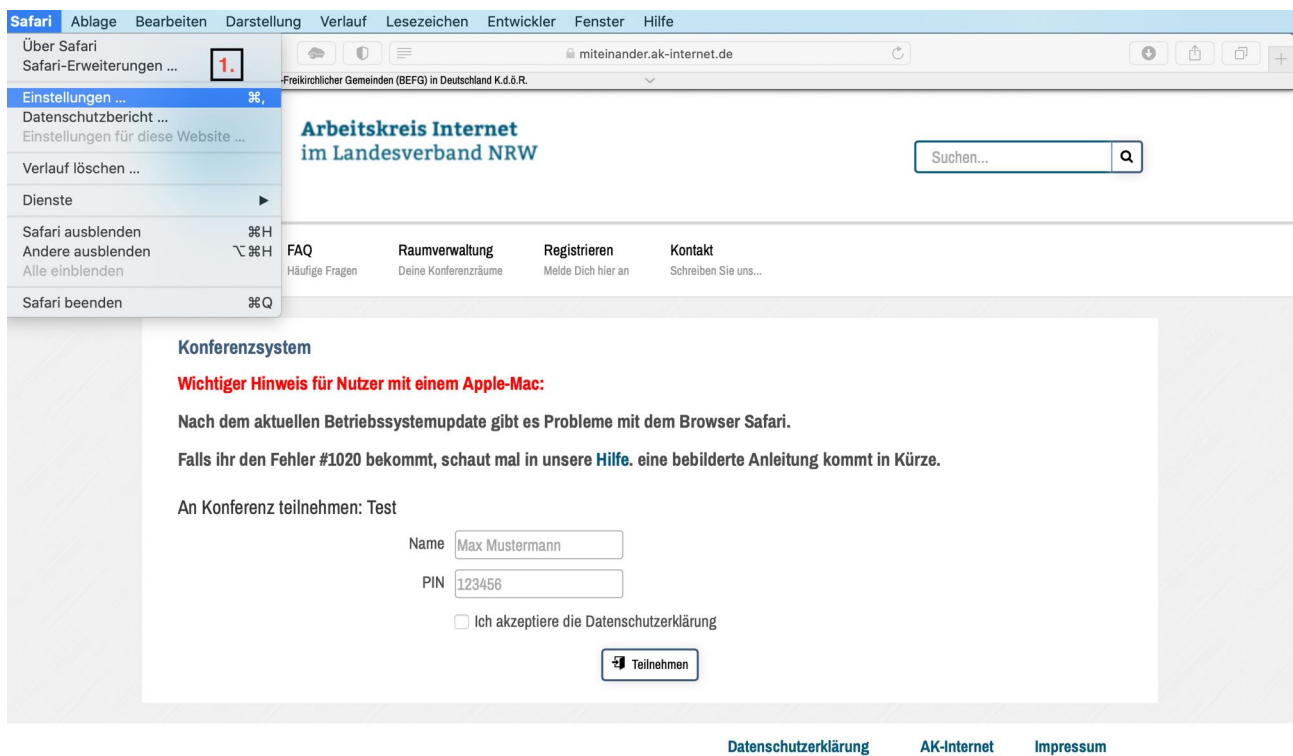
Safari Ablage Bearbeiten Darstellung Verlauf Lesezeichen Entwickler Fenster Hilfe

Über Safari
Safari-Erweiterungen ...
1.
Einstellungen ... ⌘,
Datenschutzbericht ...
Einstellungen für diese Website ...
Verlauf löschen ...
Dienste ▶
Safari ausblenden ⌘H
Andere ausblenden ⌥⌘H
Alle einblenden
Safari beenden ⌘Q

miteinander.ak-internet.de

-Freikirchlicher Gemeinden (BEFG) in Deutschland K.d.ö.R.

Arbeitskreis Internet
im Landesverband NRW

Suchen...

FAQ
Häufige Fragen
Raumverwaltung
Deine Konferenzräume
Registrieren
Melde Dich hier an
Kontakt
Schreiben Sie uns...

Konferenzsystem

Wichtiger Hinweis für Nutzer mit einem Apple-Mac:

Nach dem aktuellen Betriebssystemupdate gibt es Probleme mit dem Browser Safari.

Falls ihr den Fehler #1020 bekommt, schaut mal in unsere Hilfe. eine bebilderte Anleitung kommt in Kürze.

An Konferenz teilnehmen: Test

Name Max Mustermann

PIN 123456

Ich akzeptiere die Datenschutzerklärung

Teilnehmen

Datenschutzerklärung AK-Internet Impressum